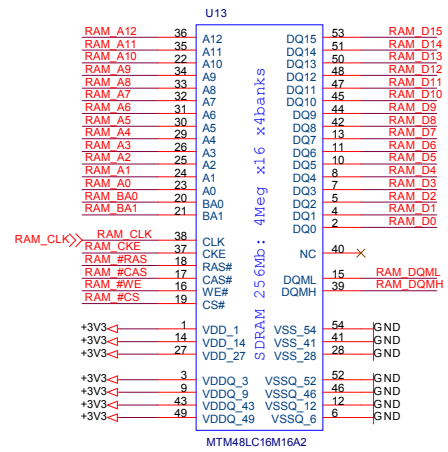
U13

RAM_A12 36 A12
RAM_A11 35 A11
RAM_A10 22 A10
RAM_A9 34 A9
RAM_A8 33 A8
RAM_A7 32 A7
RAM_A6 31 A6
RAM_A5 30 A5
RAM_A4 29 A4
RAM_A3 26 A3
RAM_A2 25 A2
RAM_A1 24 A1
RAM_A0 23 A0
RAM_BA0 20 BA0
RAM_BA1 21 BA1

RAM_CLK RAM_CLK 38 CLK
RAM_CKE 37 CKE
RAM_#RAS 18 RAS#
RAM_#CAS 17 CAS#
RAM_#WE 16 WE#
RAM_#CS 19 CS#

+3V3 1 VDD_1
+3V3 14 VDD_14
+3V3 27 VDD_27

+3V3 3 VDDQ_3
+3V3 9 VDDQ_9
+3V3 43 VDDQ_43
+3V3 49 VDDQ_49

SDRAM 256Mb: 4Meg x16 x4banks

DQ15 53 RAM_D15
DQ14 51 RAM_D14
DQ13 50 RAM_D13
DQ12 48 RAM_D12
DQ11 47 RAM_D11
DQ10 45 RAM_D10
DQ9 44 RAM_D9
DQ8 42 RAM_D8
DQ7 13 RAM_D7
DQ6 11 RAM_D6
DQ5 10 RAM_D5
DQ4 8 RAM_D4
DQ3 7 RAM_D3
DQ2 5 RAM_D2
DQ1 4 RAM_D1
DQ0 2 RAM_D0

NC 40

DQML 15 RAM_DQML
DQMH 39 RAM_DQMH

VSS_54 54 GND
VSS_41 41 GND
VSS_28 28 GND

VSSQ_52 52 GND
VSSQ_46 46 GND
VSSQ_12 12 GND
VSSQ_6 6 GND

MTM48LC16M16A2